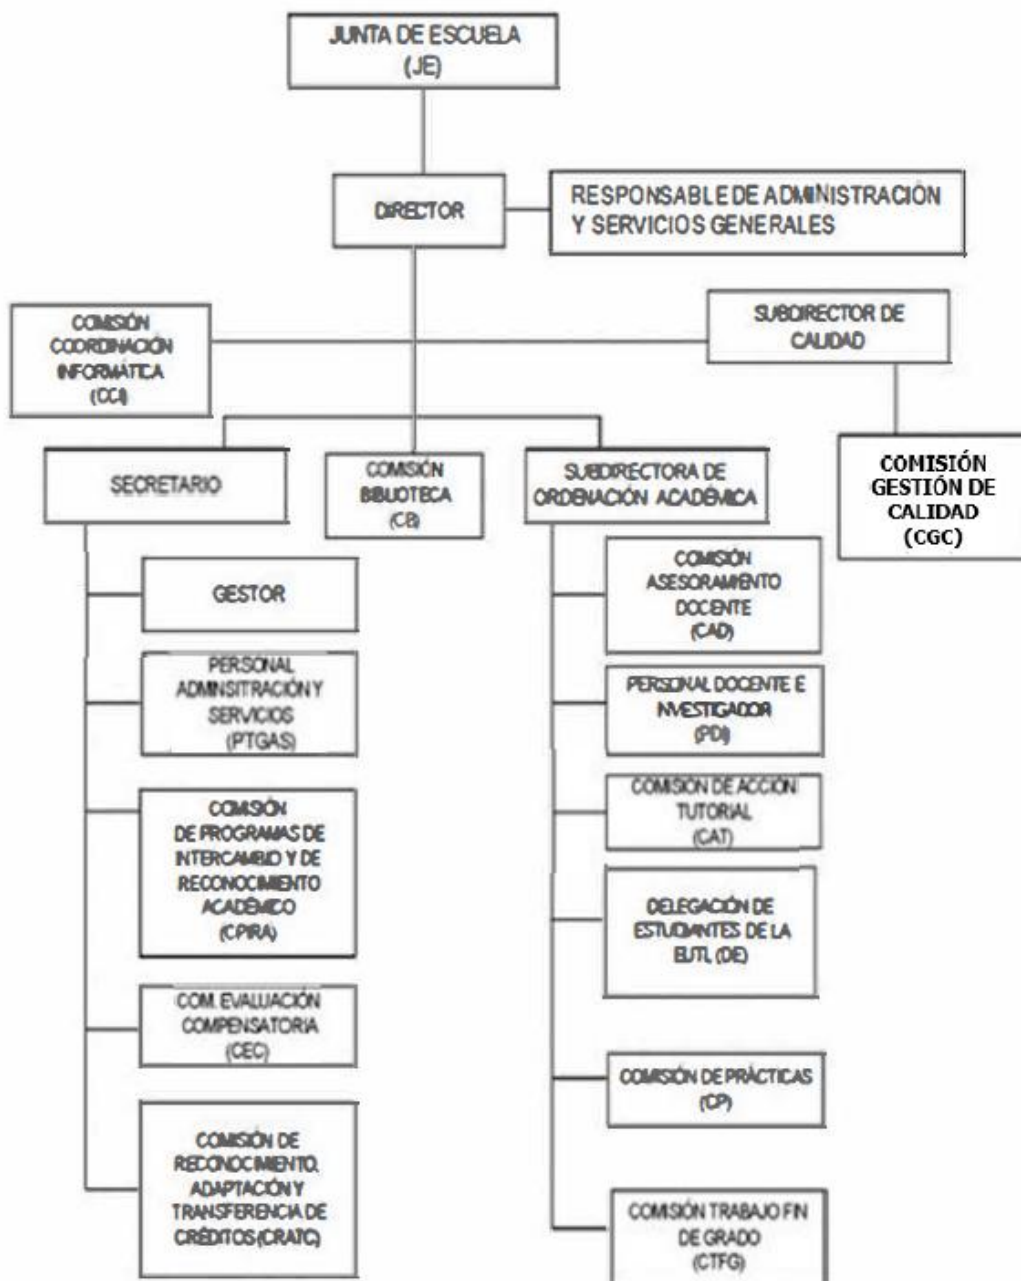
JUNTA DE ESCUELA
(JE)

DIRECTOR

RESPONSABLE DE ADMINISTRACIÓN Y SERVICIOS GENERALES

COMISIÓN COORDINACIÓN INFORMÁTICA
(CCI)

SUBDIRECTOR DE CALIDAD

COMISIÓN GESTIÓN DE CALIDAD
(CGC)

SECRETARIO

COMISIÓN BIBLIOTECA
(CB)

SUBDIRECTORA DE ORDENACIÓN ACADÉMICA

GESTOR

PERSONAL ADMINSITRACIÓN Y SERVICIOS
(PTGAS)

COMISIÓN DE PROGRAMAS DE INTERCAMBIO Y DE RECONOCIMIENTO ACADÉMICO
(CPIRA)

COM. EVALUACIÓN COMPENSATORIA
(CEC)

COMISIÓN DE RECONOCIMIENTO, ADAPTACIÓN Y TRANSFERENCIA DE CRÉDITOS (CRATC)

COMISIÓN ASESORAMIENTO DOCENTE
(CAD)

PERSONAL DOCENTE E INVESTIGADOR
(PDI)

COMISIÓN DE ACCIÓN TUTORIAL
(CAT)

DELEGACIÓN DE ESTUDIANTES DE LA EUTL (DE)

COMISIÓN DE PRÁCTICAS
(CP)

COMISIÓN TRABAJO FIN DE GRADO
(CTFG)